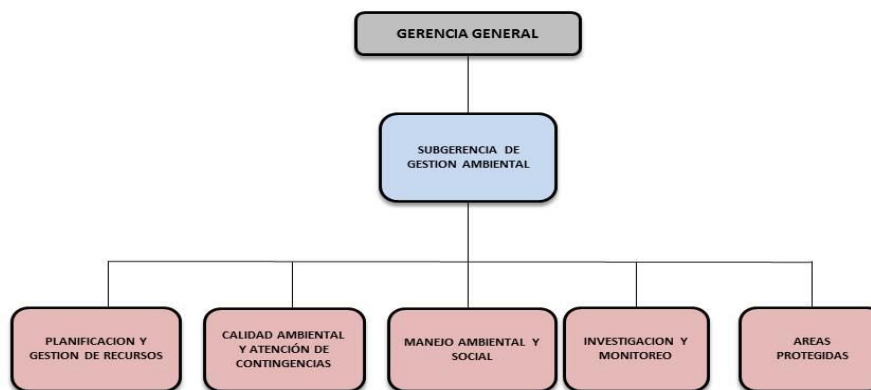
GERENCIA GENERAL

SUBGERENCIA DE GESTION AMBIENTAL

PLANIFICACION Y GESTION DE RECURSOS

CALIDAD AMBIENTAL Y ATENCIÓN DE CONTINGENCIAS

MANEJO AMBIENTAL Y SOCIAL

INVESTIGACION Y MONITOREO

AREAS PROTEGIDAS